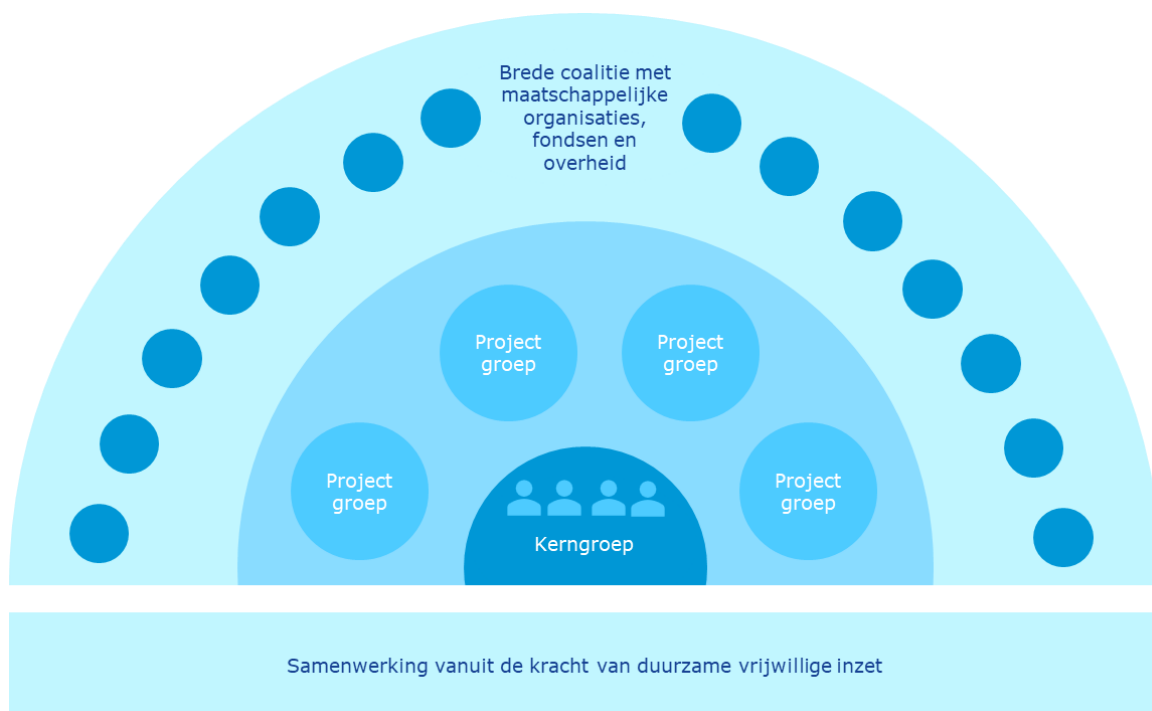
Brede coalitie met maatschappelijke organisaties, fondsen en overheid

Project groep

Project groep

Project groep

Project groep

Kerngroep

Samenwerking vanuit de kracht van duurzame vrijwillige inzet